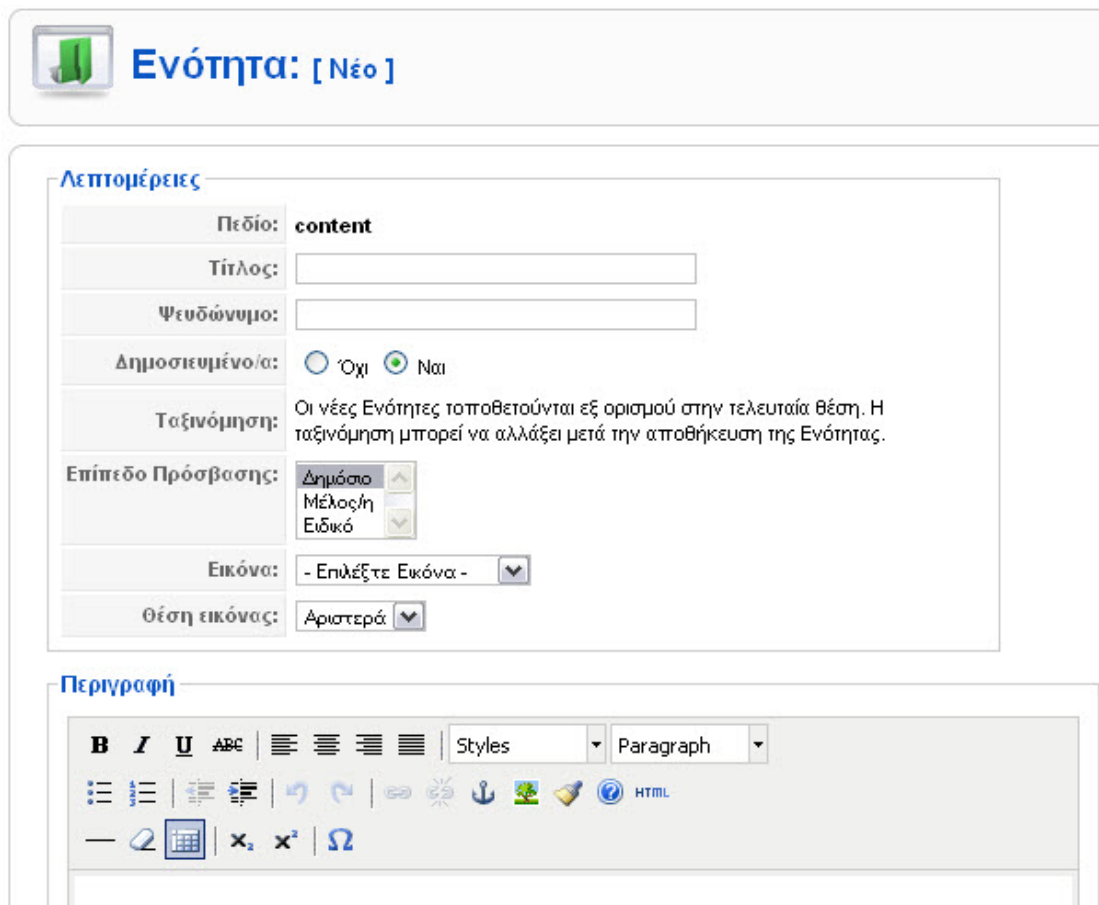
Ενότητα: [ Νέο ]

Λεπτομέρειες

| | |
|---|---|
| Πεδίο: | content |
| Τίτλος: | |
| Ψευδώνυμο: | |
| Δημοσιευμένο/α: | Όχι Ναι |
| Ταξινόμηση: | Οι νέες Ενότητες τοποθετούνται εξ ορισμού στην τελευταία θέση. Η ταξινόμηση μπορεί να αλλάξει μετά την αποθήκευση της Ενότητας. |
| Επίπεδο Πρόσβασης: | Δημόσιο Μέλος/η Ειδικό |
| Εικόνα: | - Επιλέξτε Εικόνα - |
| Θέση εικόνας: | Αριστερά |

Περιγραφή

B I U ABC Styles Paragraph

HTML

$x_2$ $x^2$ Ω